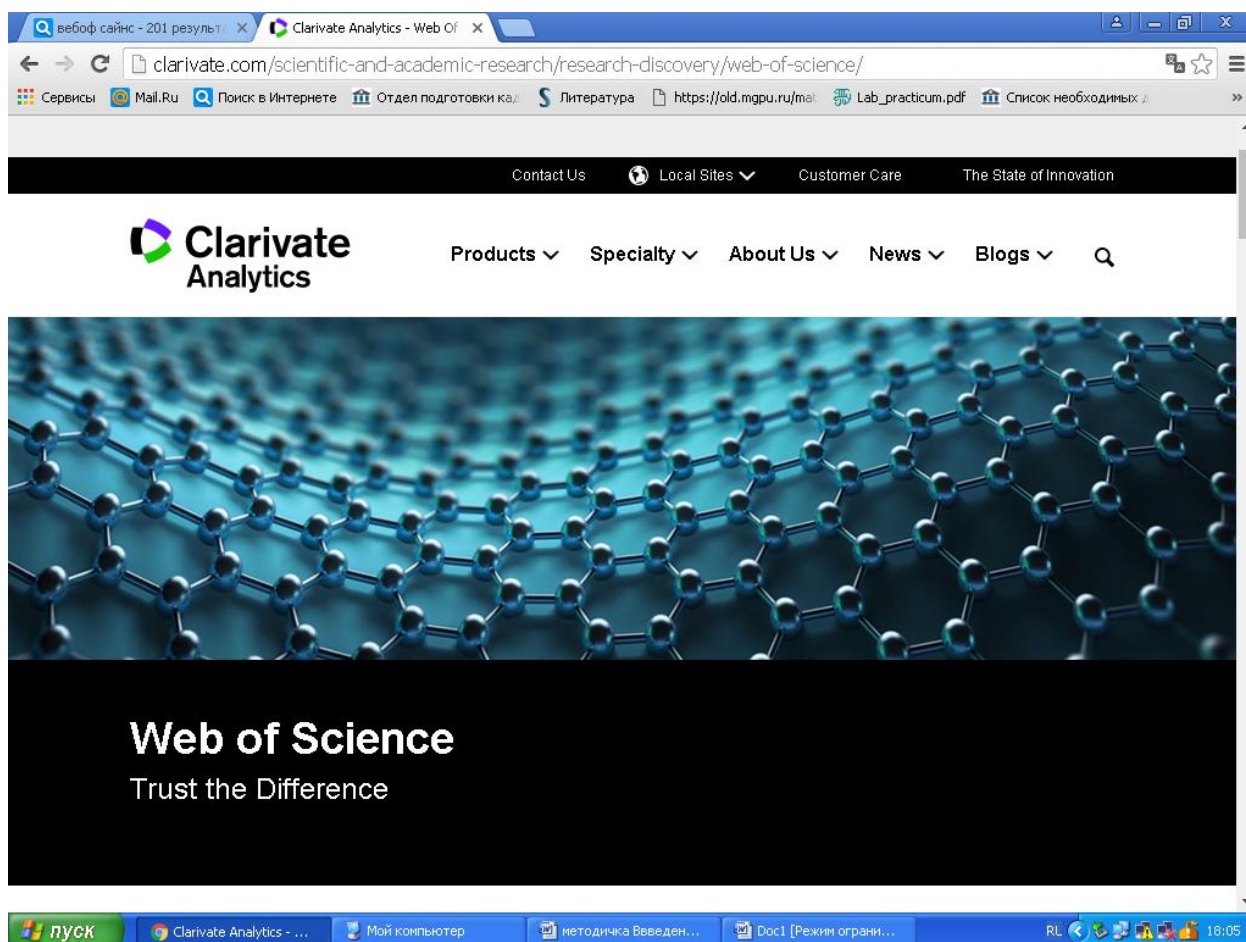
вебоф сайнс - 201 результ ×
Clarivate Analytics - Web Of ×

clarivate.com/scientific-and-academic-research/research-discovery/web-of-science/

Сервисы   Mail.Ru   Поиск в Интернете   Отдел подготовки ка   Литература   https://old.mgpu.ru/mat   Lab_practicum.pdf   Список необходимых

Contact Us   Local Sites   Customer Care   The State of Innovation

Clarivate Analytics

Products   Specialty   About Us   News   Blogs

Web of Science
Trust the Difference

пуск   Clarivate Analytics - ...   Мой компьютер   методичка Ввведен...   Doc1 [Режим ограни...   RL   18:05